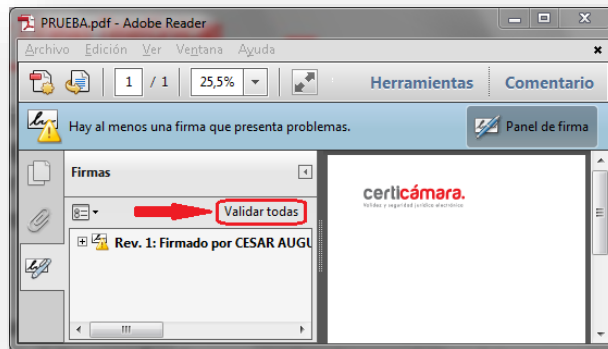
PRUEBA.pdf - Adobe Reader

Archivo Edición Ver Ventana Ayuda

1 / 1 25,5%

Herramientas Comentario

Hay al menos una firma que presenta problemas.

Panel de firma

Firmas

Validar todas

Rev. 1: Firmado por CESAR AUGU

certicámara.

Validez y seguridad jurídica electrónica